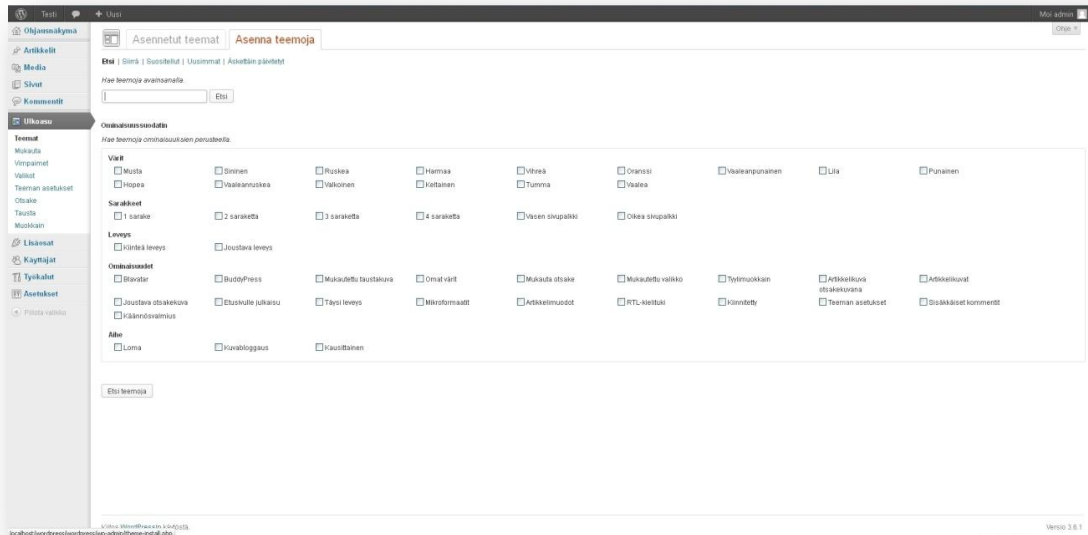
Testi + Uusi Moi admin

Ohjausnäkymä
Artikkelit
Media
Sivut
Kommentit
Ulkoasu
Teemat
Mukauta
Vimpaimet
Valikot
Teeman asetukset
Otsake
Tausta
Muokkain
Lisäosat
Käyttäjät
Työkalut
Asetukset
Piilota valikko

Ohje

Asennetut teemat Asenna teemoja

Etsi | Siirrä | Suositellut | Uusimmat | Äskettäin päivitetyt

Hae teemoja avainsanalla.

Etsi

Ominaisuussuodatin

Hae teemoja ominaisuuksien perusteella.

Värit
Musta Sininen Ruskea Harmaa Vihreä Oranssi Vaaleanpunainen Lila Punainen
Hopea Vaaleanruskea Valkoinen Keltainen Tumma Vaalea

Sarakkeet
1 sarake 2 saraketta 3 saraketta 4 saraketta Vasen sivupalkki Oikea sivupalkki

Leveys
Kiinteä leveys Joustava leveys

Ominaisuudet
Blavatar BuddyPress Mukautettu taustakuva Omat värit Mukauta otsake Mukautettu valikko Tyylimuokkain Artikkelikuva otsakekuvana Artikkelikuvat
Joustava otsakekuva Etusivulle julkaisu Täysi leveys Mikroformaatit Artikkelimuodot RTL-kielituki Kiinnitetty Teeman asetukset Sisäkkäiset kommentit
Käännösvalmius

Aihe
Loma Kuvabloggaus Kausittainen

Etsi teemoja

Kiitos WordPressin käytöstä.

localhost/wordpress/wordpress/wp-admin/theme-install.php

Versio 3.6.1